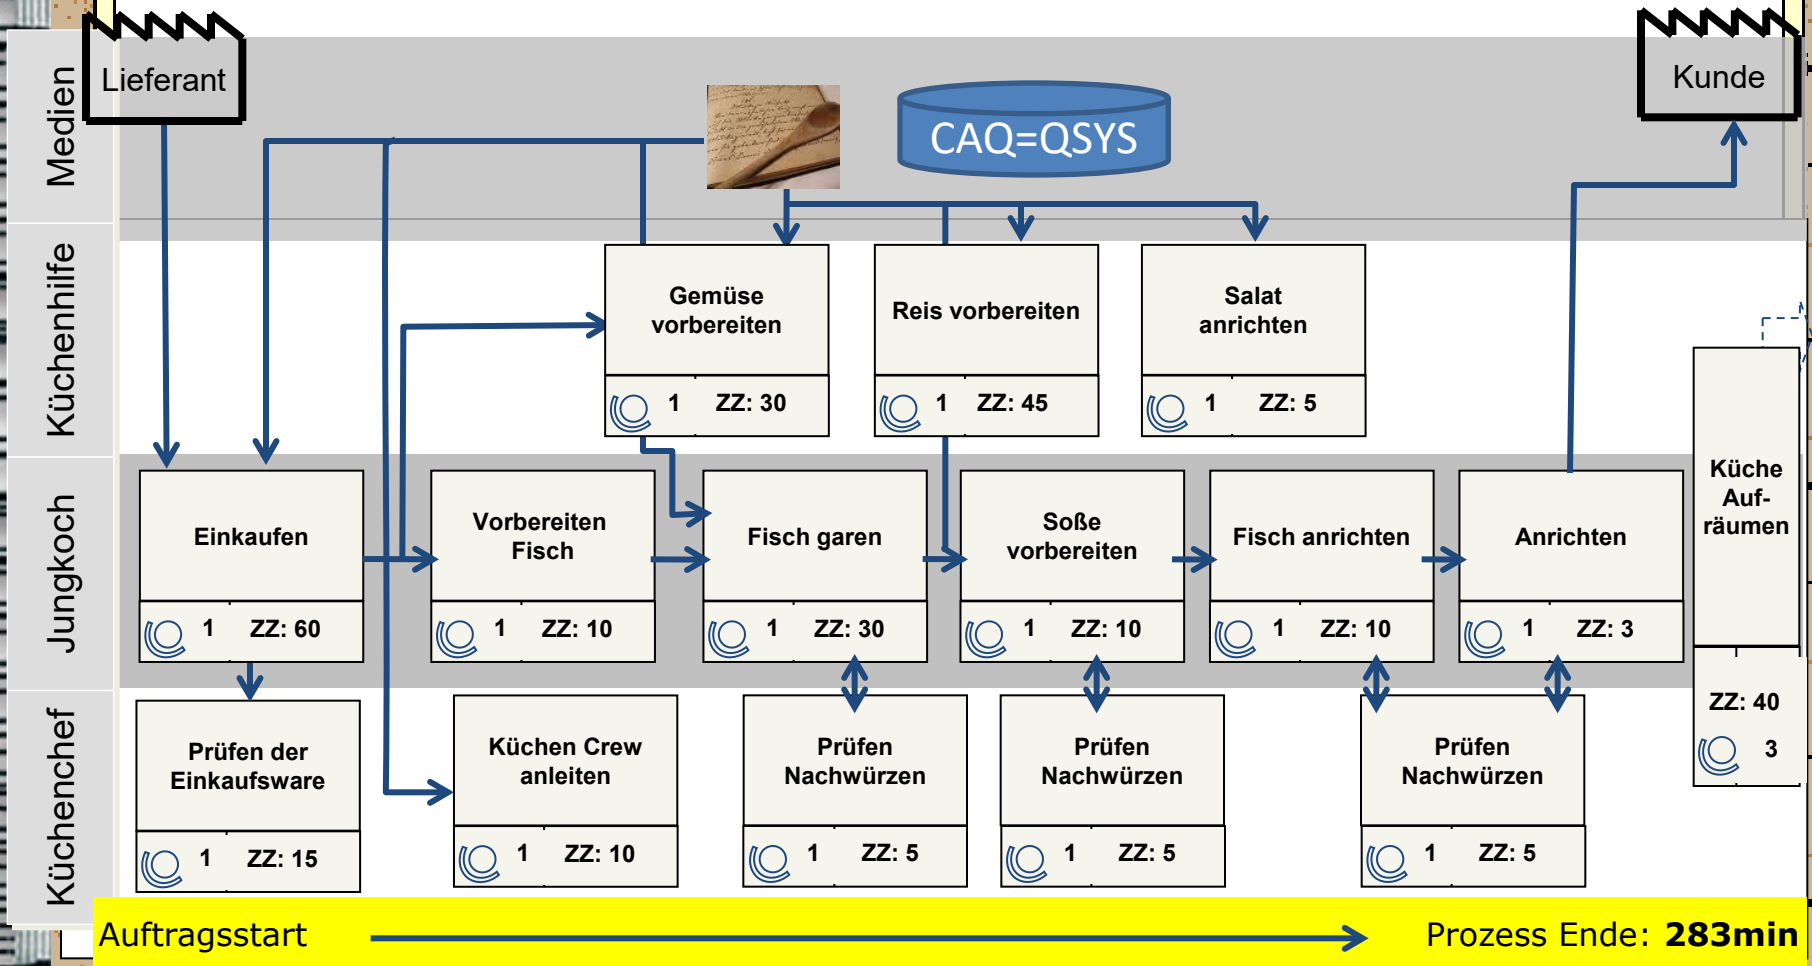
Medien

Küchenhilfe

Jungkoch

Küchenchef

Lieferant

CAQ=QSYS

Kunde

Gemüse vorbereiten
1 ZZ: 30

Reis vorbereiten
1 ZZ: 45

Salat anrichten
1 ZZ: 5

Einkaufen
1 ZZ: 60

Vorbereiten Fisch
1 ZZ: 10

Fisch garen
1 ZZ: 30

Soße vorbereiten
1 ZZ: 10

Fisch anrichten
1 ZZ: 10

Anrichten
1 ZZ: 3

Küche Auf-räumen
ZZ: 40
3

Prüfen der Einkaufsware
1 ZZ: 15

Küchen Crew anleiten
1 ZZ: 10

Prüfen Nachwürzen
1 ZZ: 5

Prüfen Nachwürzen
1 ZZ: 5

Prüfen Nachwürzen
1 ZZ: 5

Auftragsstart

Prozess Ende: **283min**